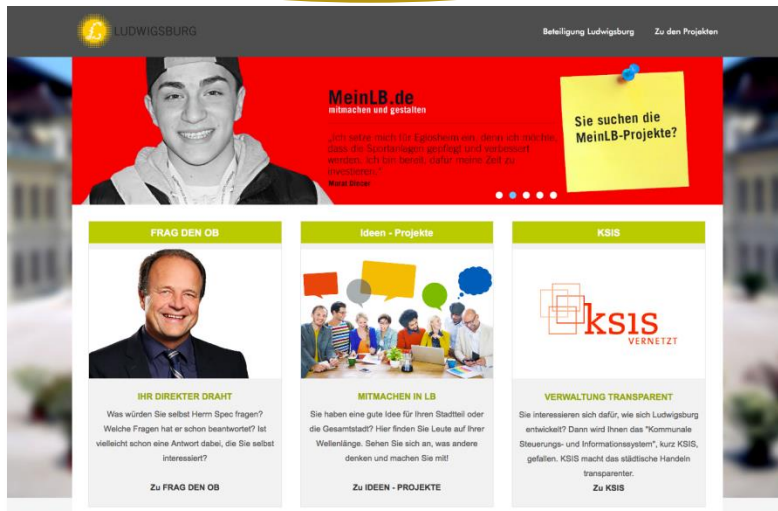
LUDWIGSBURG

Beteiligung Ludwigsburg Zu den Projekten

MeinLB.de
mitmachen und gestalten

„Ich setze mich für Eglosheim ein, denn ich möchte, dass die Sportanlagen gepflegt und verbessert werden. Ich bin bereit, dafür meine Zeit zu investieren."
Murat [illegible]

Sie suchen die MeinLB-Projekte?

FRAG DEN OB

IHR DIREKTER DRAHT

Was würden Sie selbst Herrn Spec fragen? Welche Fragen hat er schon beantwortet? Ist vielleicht schon eine Antwort dabei, die Sie selbst interessiert?

Zu FRAG DEN OB

Ideen - Projekte

MITMACHEN IN LB

Sie haben eine gute Idee für Ihren Stadtteil oder die Gesamtstadt? Hier finden Sie Leute auf Ihrer Wellenlänge. Sehen Sie sich an, was andere denken und machen Sie mit!

Zu IDEEN - PROJEKTE

KSIS

KSIS VERNETZT

VERWALTUNG TRANSPARENT

Sie interessieren sich dafür, wie sich Ludwigsburg entwickelt? Dann wird Ihnen das "Kommunale Steuerungs- und Informationssystem", kurz KSIS, gefallen. KSIS macht das städtische Handeln transparenter.

Zu KSIS